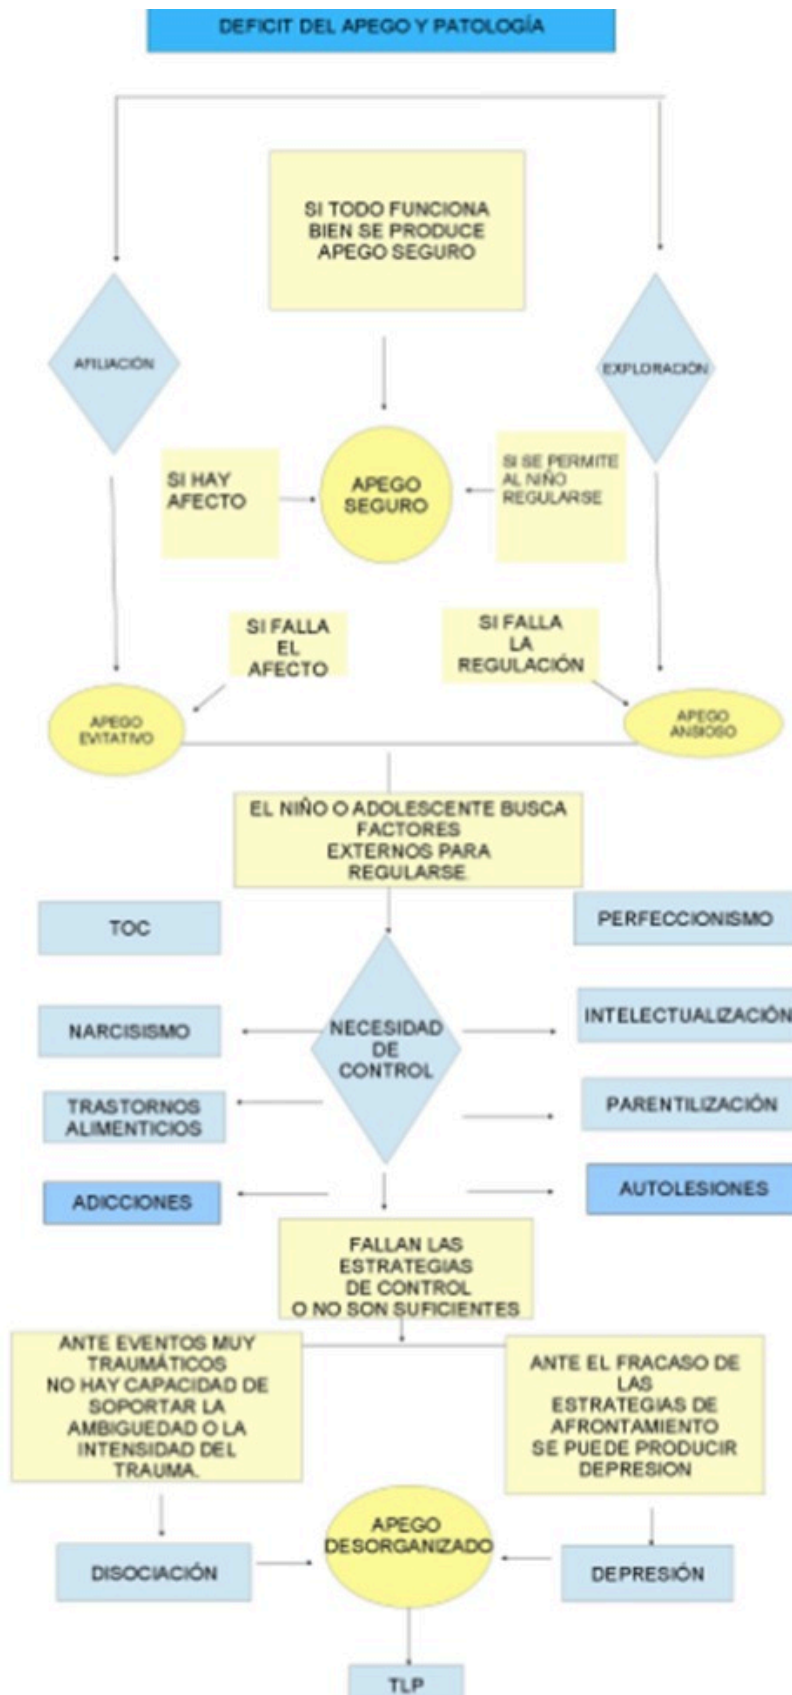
DEFICIT DEL APEGO Y PATOLOGÍA

SI TODO FUNCIONA BIEN SE PRODUCE APEGO SEGURO

AFILIACIÓN

EXPLORACIÓN

SI HAY AFECTO

APEGO SEGURO

SI SE PERMITE AL NIÑO REGULARSE

SI FALLA EL AFECTO

SI FALLA LA REGULACIÓN

APEGO EVITATIVO

APEGO ANSIOSO

EL NIÑO O ADOLESCENTE BUSCA FACTORES EXTERNOS PARA REGULARSE

TOC

PERFECCIONISMO

NARCISISMO

NECESIDAD DE CONTROL

INTELECTUALIZACIÓN

TRASTORNOS ALIMENTICIOS

PARENTILIZACIÓN

ADICCIONES

AUTOLESIONES

FALLAN LAS ESTRATEGIAS DE CONTROL O NO SON SUFICIENTES

ANTE EVENTOS MUY TRAUMÁTICOS NO HAY CAPACIDAD DE SOPORTAR LA AMBIGUEDAD O LA INTENSIDAD DEL TRAUMA.

ANTE EL FRACASO DE LAS ESTRATEGIAS DE AFRONTAMIENTO SE PUEDE PRODUCIR DEPRESION

DISOCIACIÓN

APEGO DESORGANIZADO

DEPRESIÓN

TLP